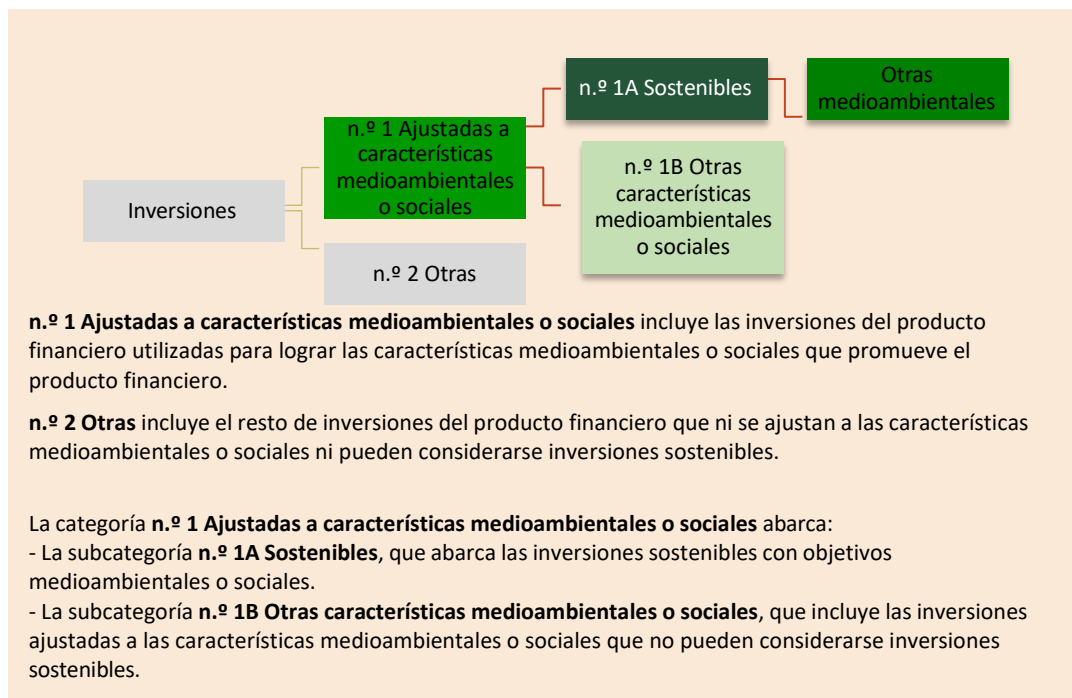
Inversiones

n.º 1 Ajustadas a características medioambientales o sociales

n.º 2 Otras

n.º 1A Sostenibles

n.º 1B Otras características medioambientales o sociales

Otras medioambientales

**n.º 1 Ajustadas a características medioambientales o sociales** incluye las inversiones del producto financiero utilizadas para lograr las características medioambientales o sociales que promueve el producto financiero.

**n.º 2 Otras** incluye el resto de inversiones del producto financiero que ni se ajustan a las características medioambientales o sociales ni pueden considerarse inversiones sostenibles.

La categoría **n.º 1 Ajustadas a características medioambientales o sociales** abarca:
- La subcategoría **n.º 1A Sostenibles**, que abarca las inversiones sostenibles con objetivos medioambientales o sociales.
- La subcategoría **n.º 1B Otras características medioambientales o sociales**, que incluye las inversiones ajustadas a las características medioambientales o sociales que no pueden considerarse inversiones sostenibles.